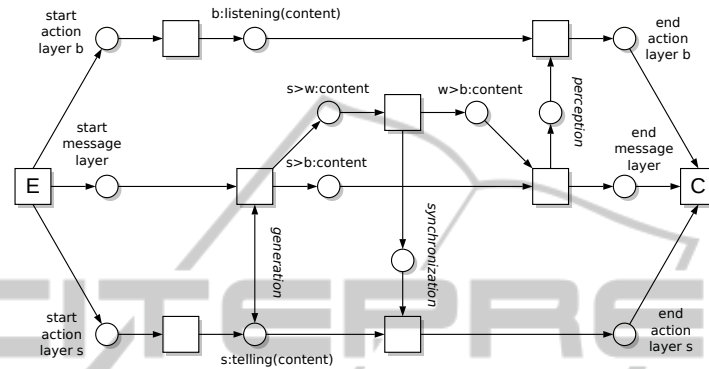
start action layer b

b:listening(content)

end action layer b

s>w:content

w>b:content

perception

start message layer

s>b:content

end message layer

E

C

generation

synchronization

start action layer s

end action layer s

s:telling(content)

SCITEPRESS